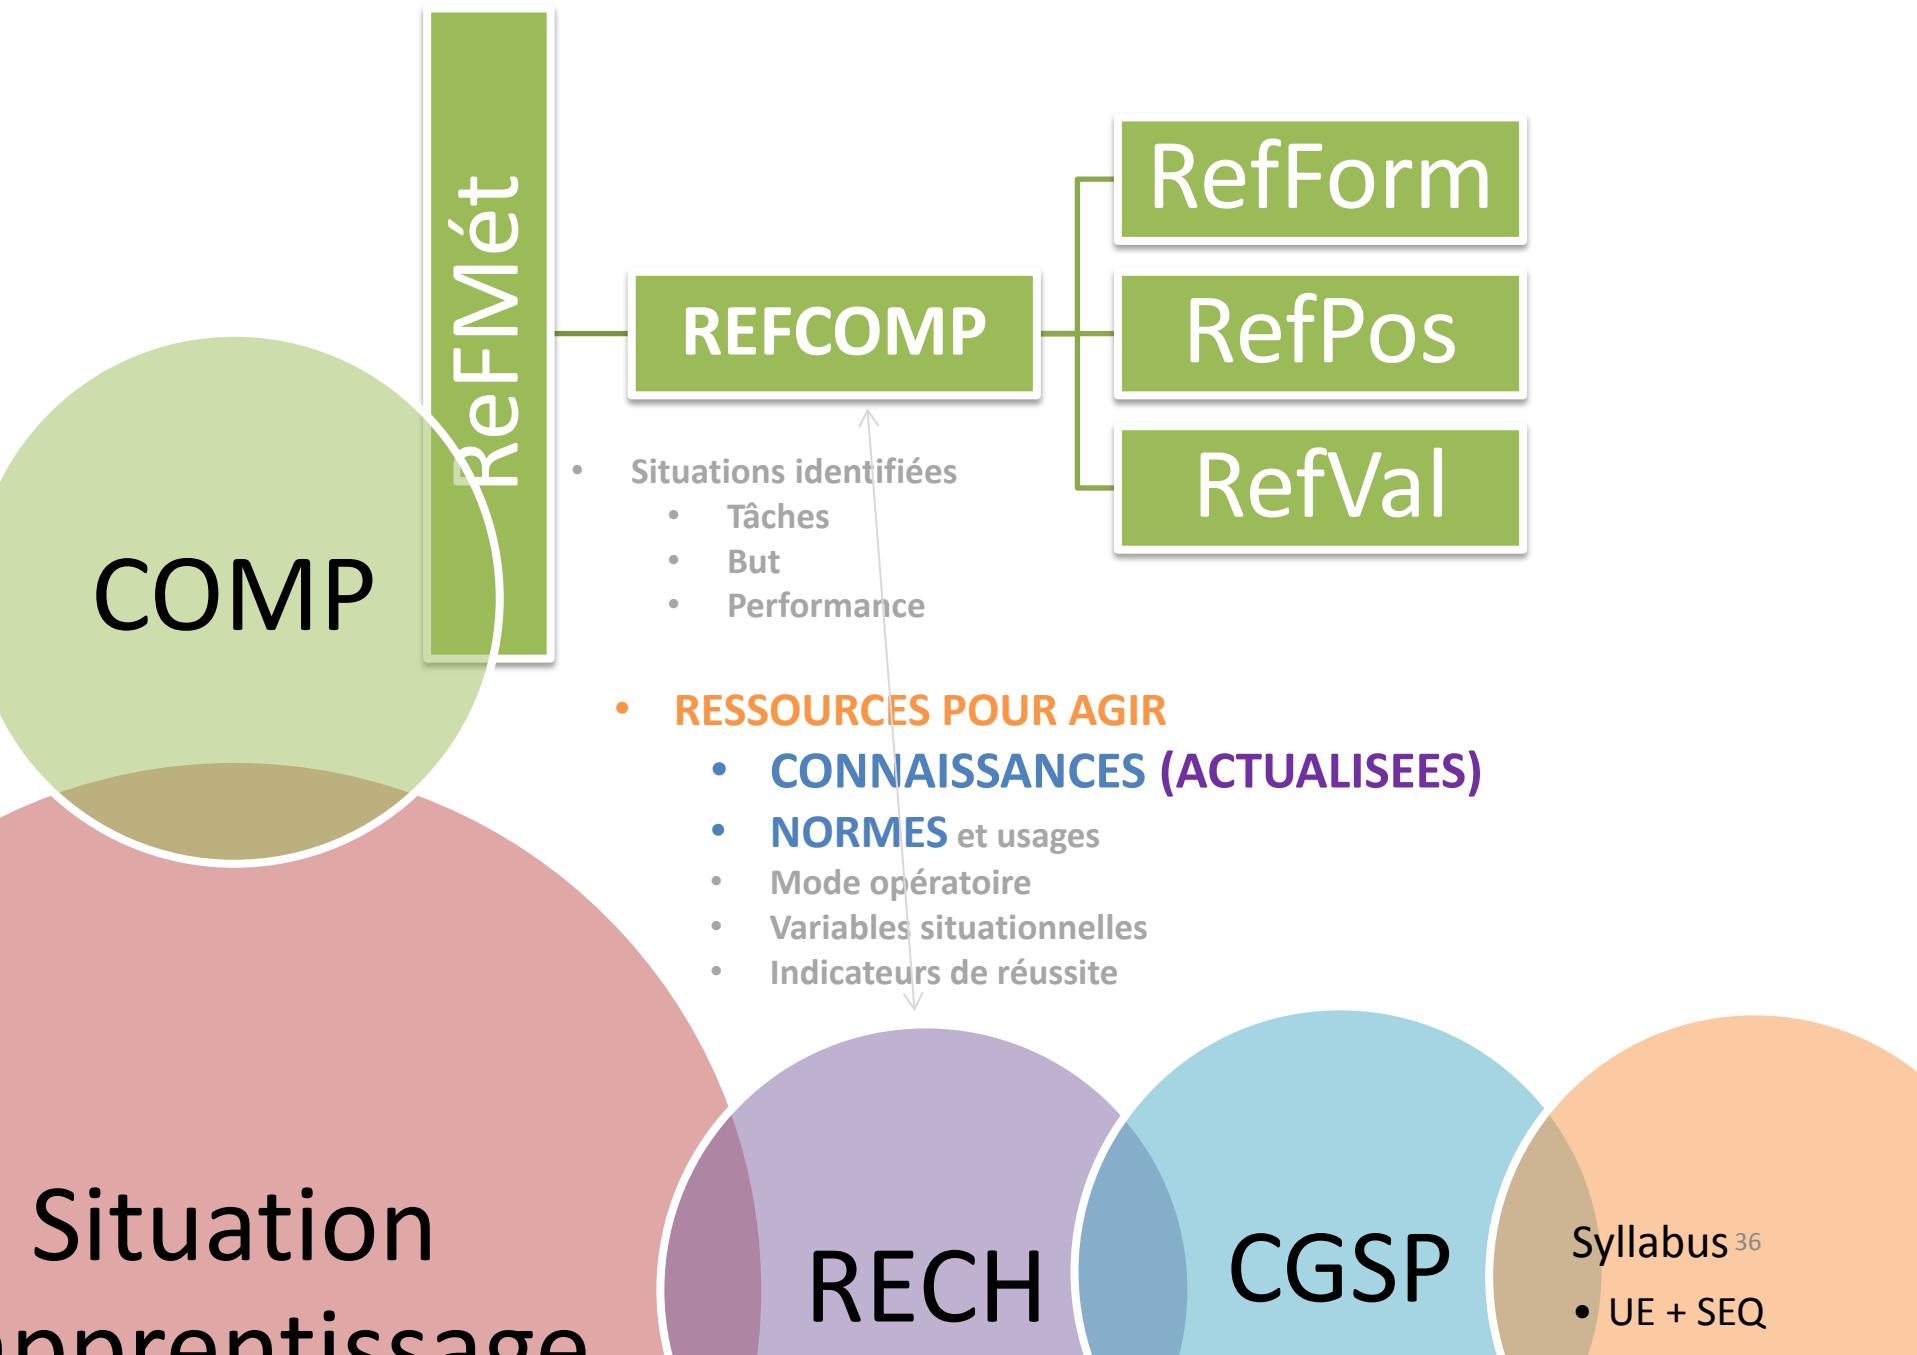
ReFMét

REFCOMP

RefForm

RefPos

RefVal

COMP

• Situations identifiées
  • Tâches
  • But
  • Performance

• RESSOURCES POUR AGIR
  • CONNAISSANCES (ACTUALISEES)
  • NORMES et usages
  • Mode opératoire
  • Variables situationnelles
  • Indicateurs de réussite

Situation
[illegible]pprentissage

RECH

CGSP

Syllabus 36
• UE + SEQ